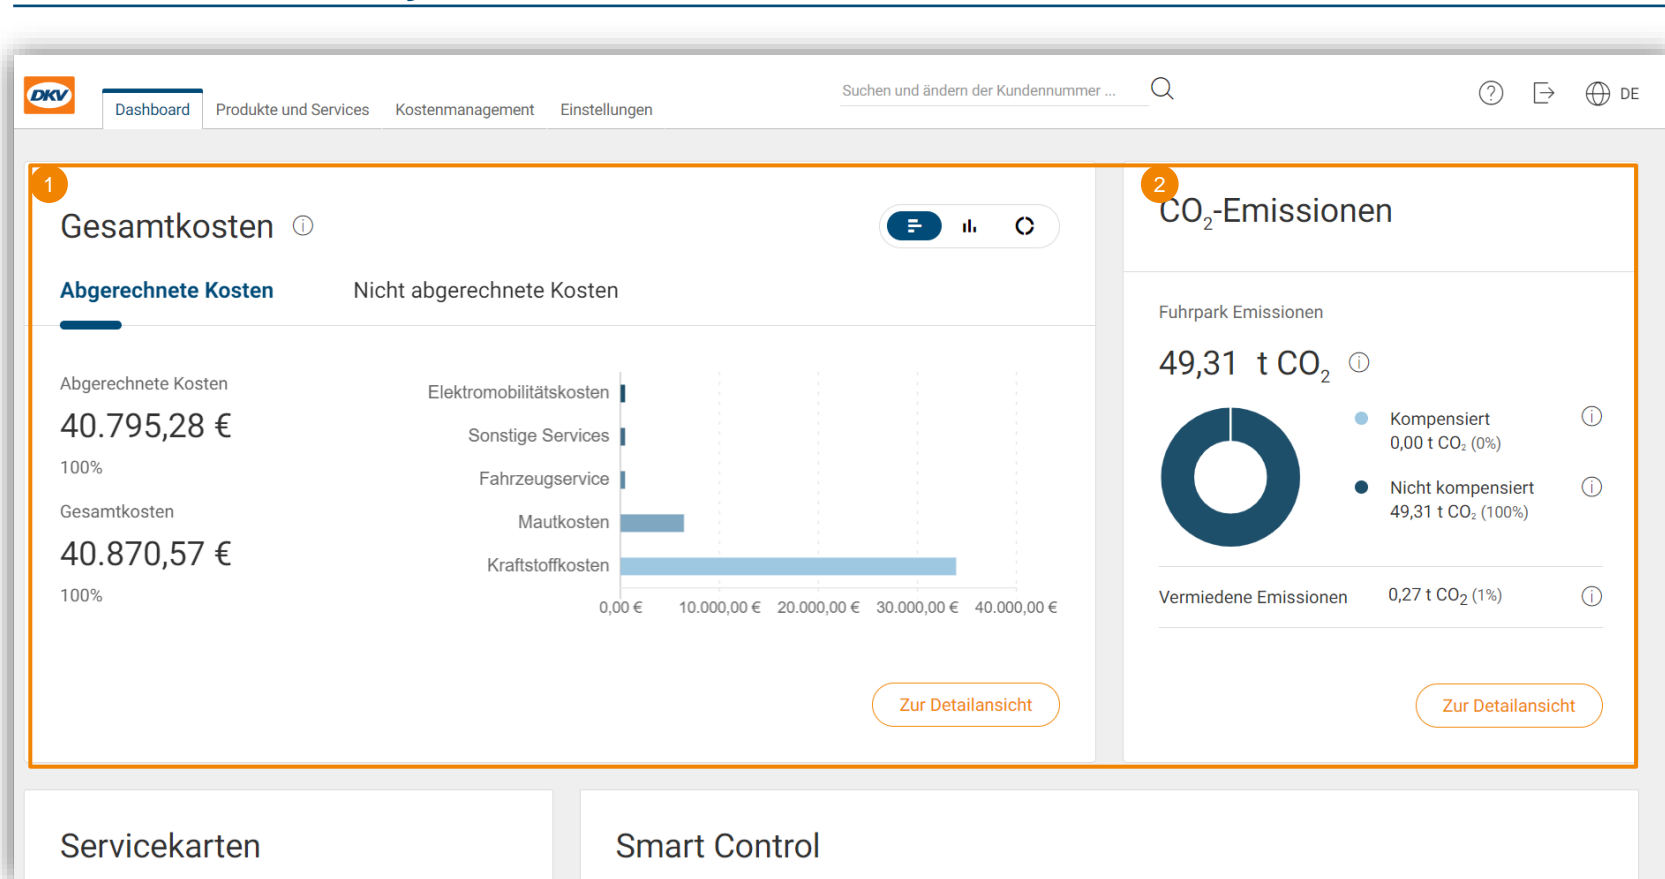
DKV

Dashboard Produkte und Services Kostenmanagement Einstellungen

Suchen und ändern der Kundennummer ...

DE

1

Gesamtkosten ⓘ

Abgerechnete Kosten Nicht abgerechnete Kosten

Abgerechnete Kosten

40.795,28 €

100%

Gesamtkosten

40.870,57 €

100%

Elektromobilitätskosten

Sonstige Services

Fahrzeugservice

Mautkosten

Kraftstoffkosten

0,00 € 10.000,00 € 20.000,00 € 30.000,00 € 40.000,00 €

Zur Detailansicht

2

$CO_2$-Emissionen

Fuhrpark Emissionen

49,31 t $CO_2$ ⓘ

Kompensiert
0,00 t $CO_2$ (0%)

Nicht kompensiert
49,31 t $CO_2$ (100%)

Vermiedene Emissionen 0,27 t $CO_2$ (1%)

Zur Detailansicht

Servicekarten

Smart Control